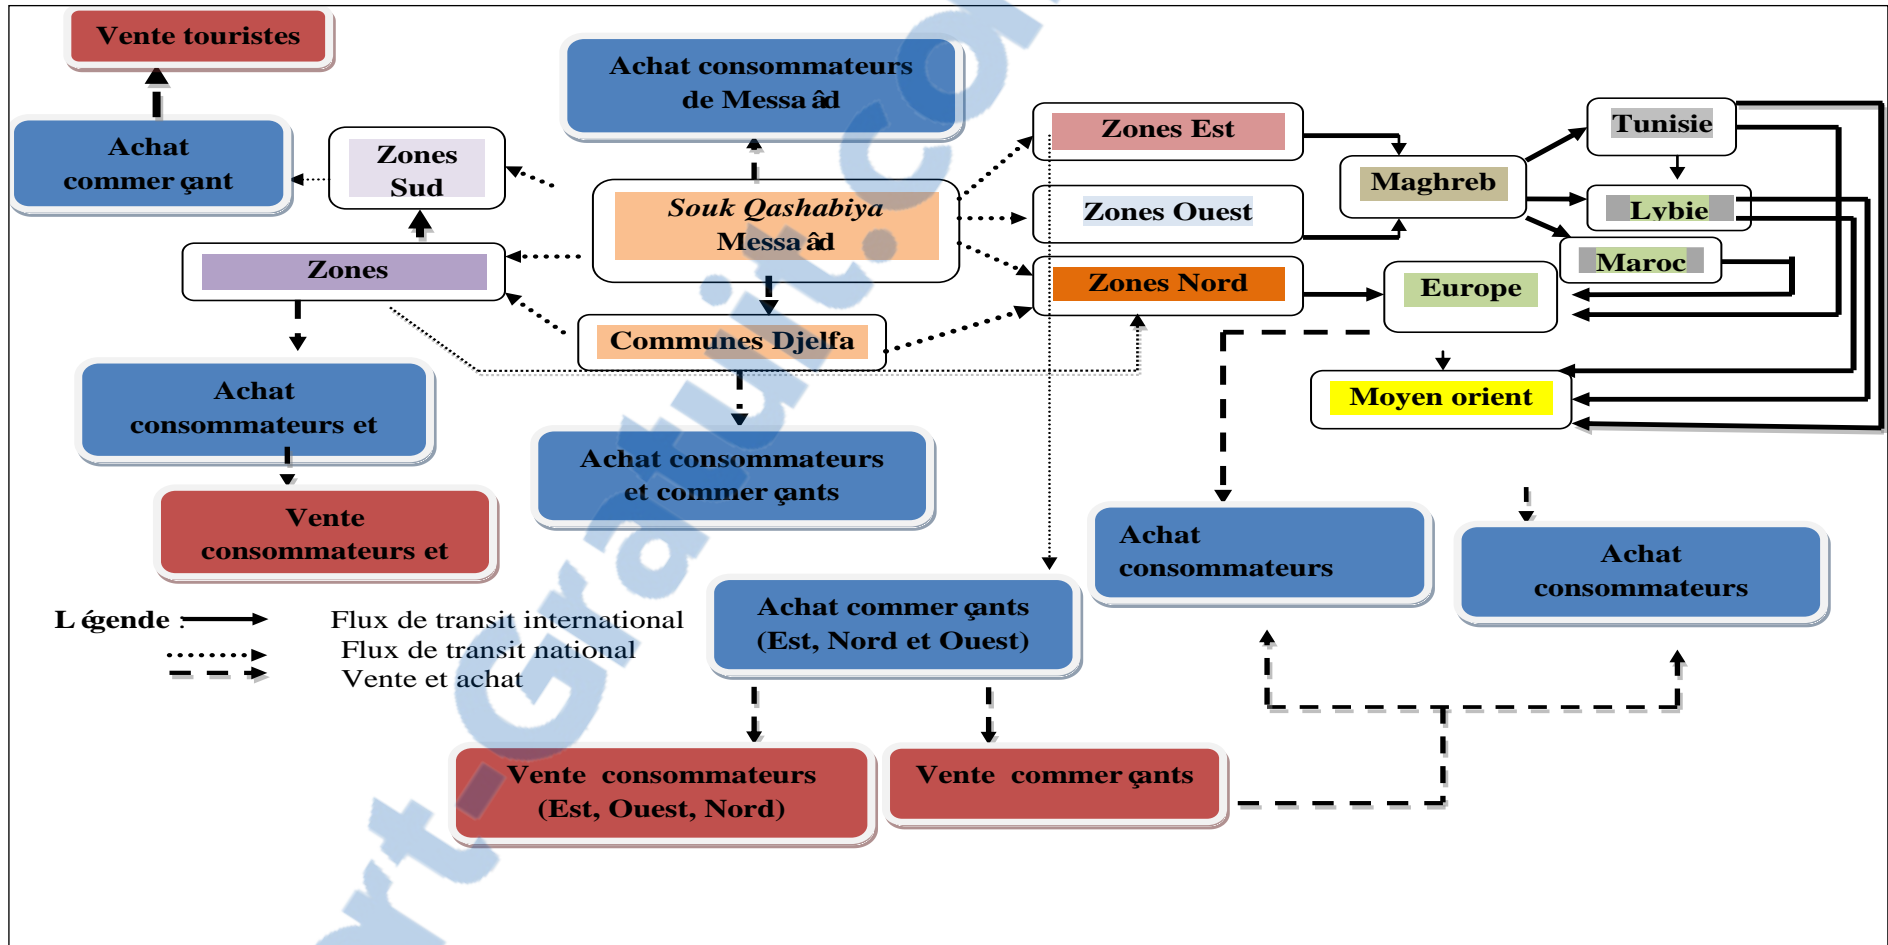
Vente touristes

Achat commer çant

Zones Sud

Achat consommateurs de Messa âd

Souk Qashabiya Messa âd

Zones

Communes Djelfa

Zones Est

Zones Ouest

Zones Nord

Maghreb

Tunisie

Lybie

Maroc

Europe

Moyen orient

Achat consommateurs et

Vente consommateurs et

Achat consommateurs et commer çants

Achat consommateurs

Achat consommateurs

Achat commer çants (Est, Nord et Ouest)

Vente consommateurs (Est, Ouest, Nord)

Vente commer çants

L égende : Flux de transit international
Flux de transit national
Vente et achat